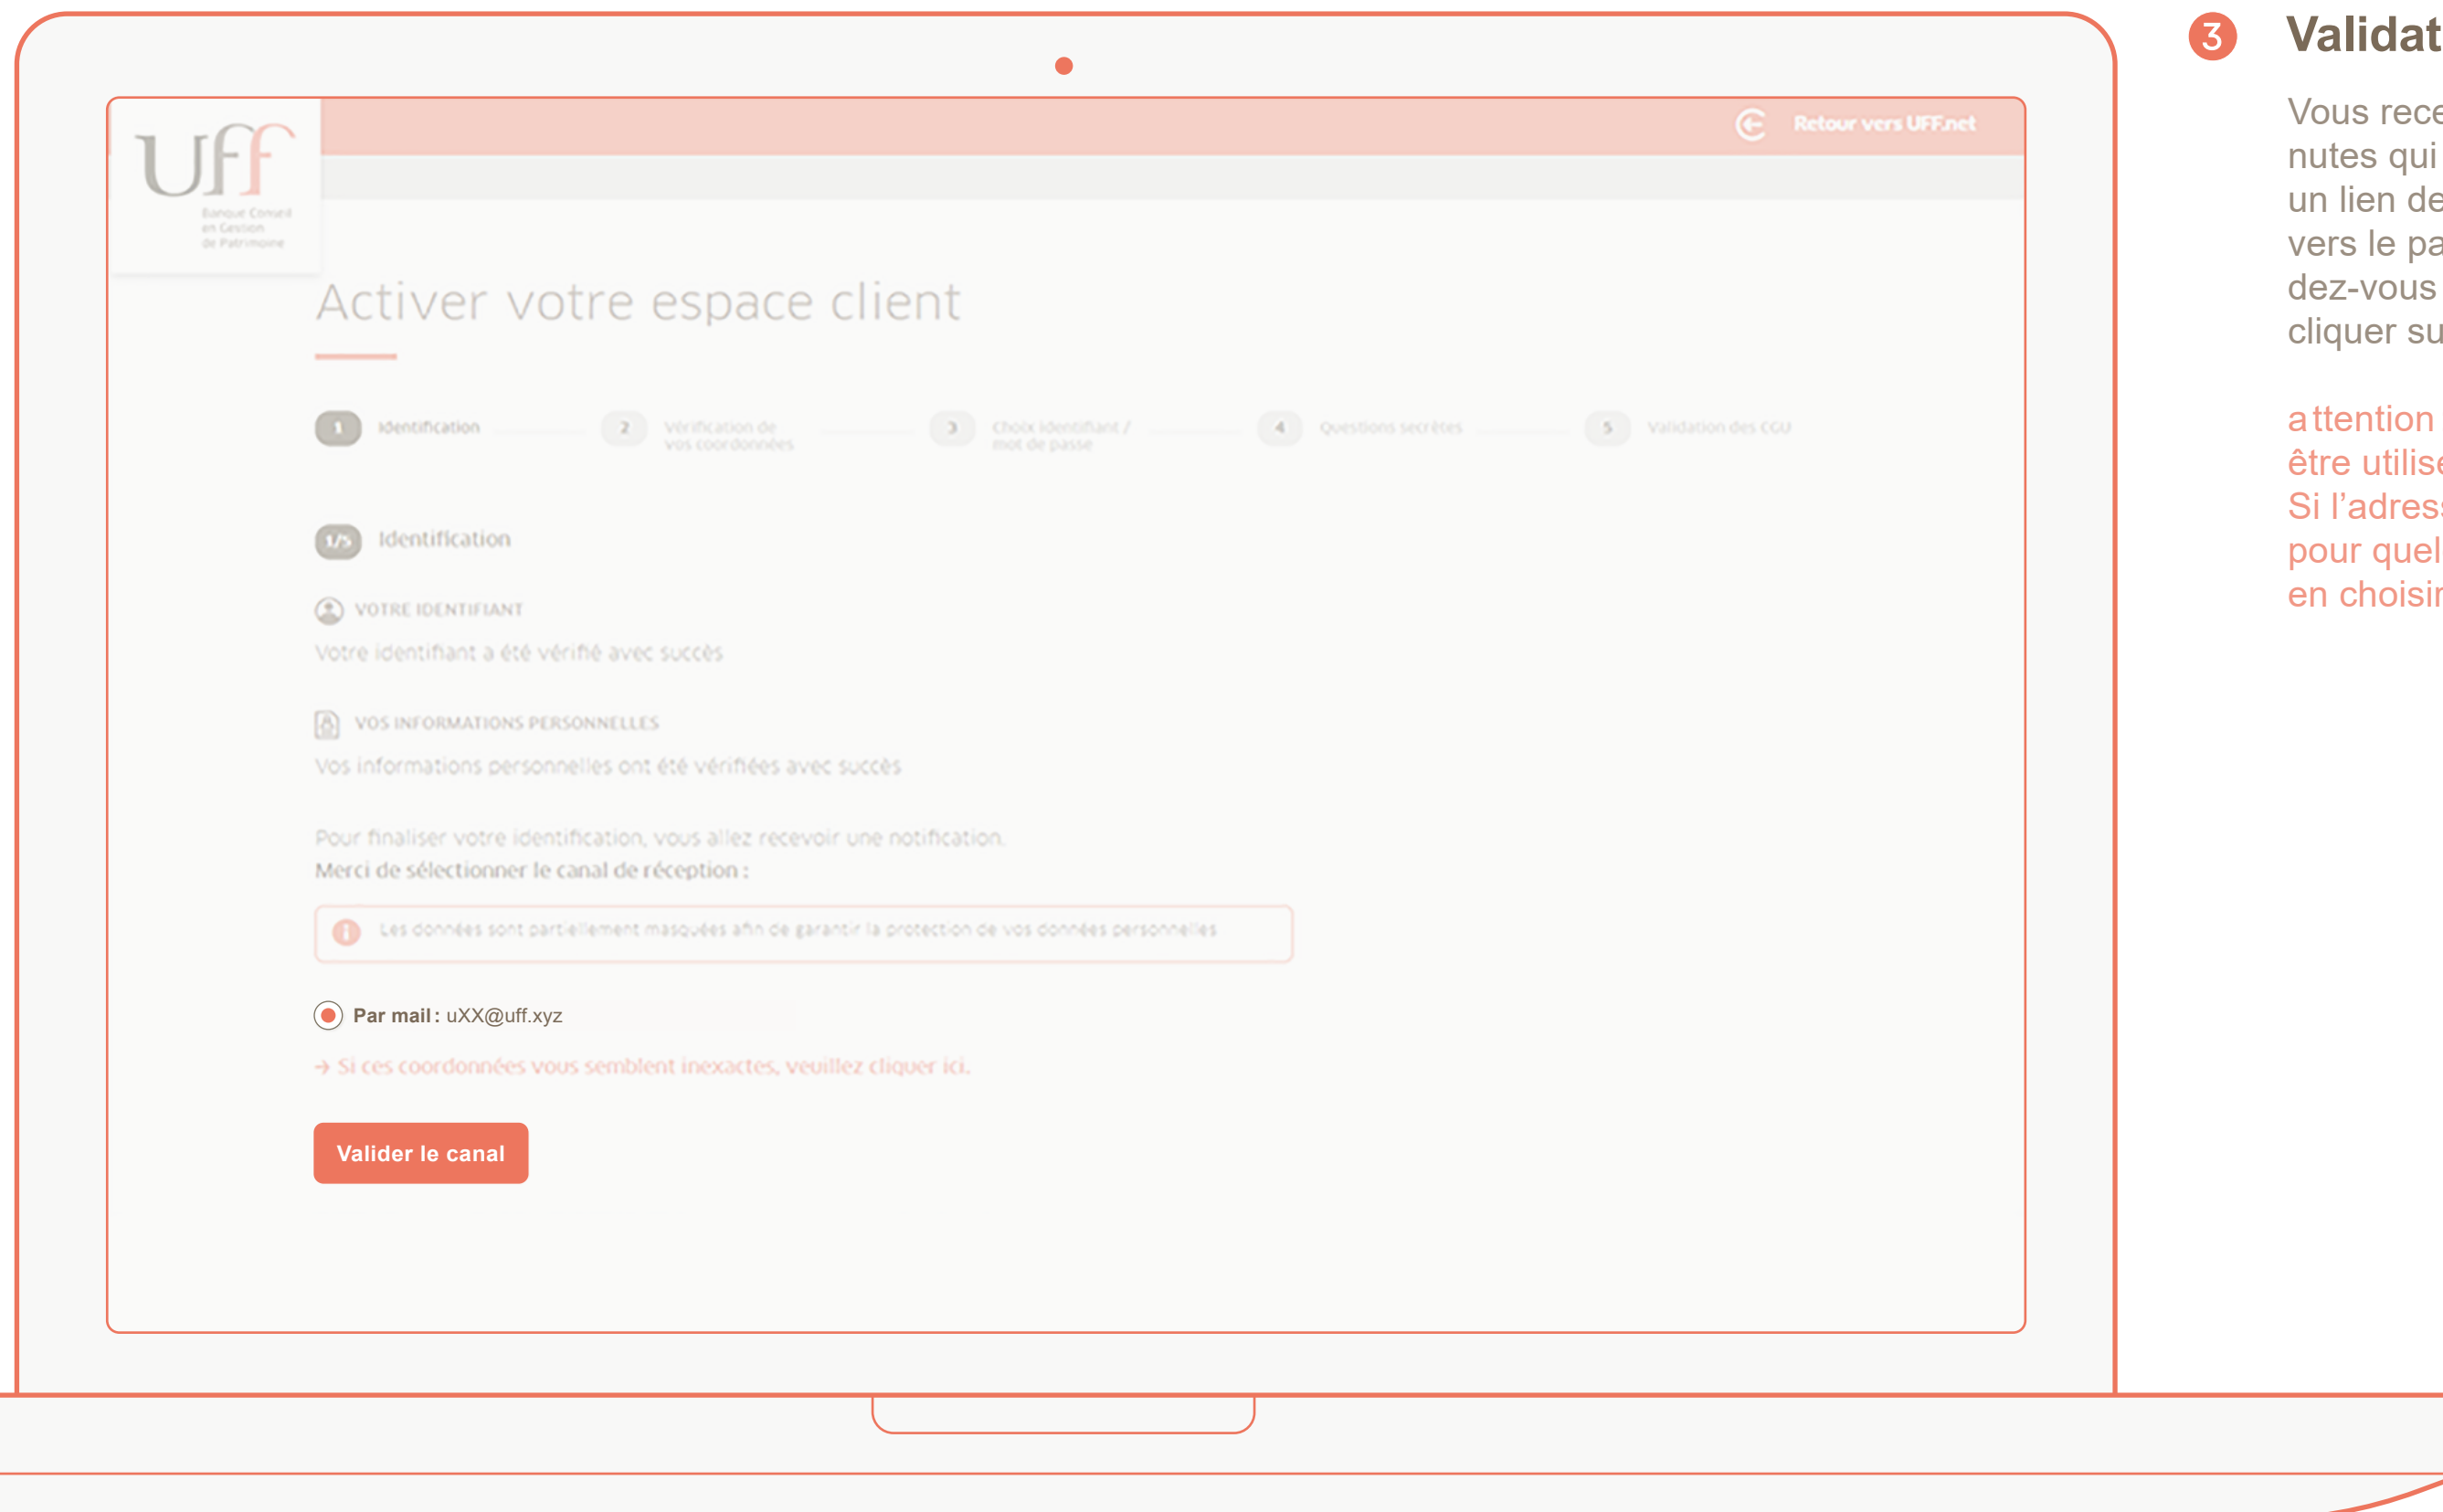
UFF
Banque Conseil en Gestion de Patrimoine

Retour vers UFF.net

Activer votre espace client

1 Identification
2 Vérification de vos coordonnées
3 Choix identifiant / mot de passe
4 Questions secrètes
5 Validation des CGU

1/5 Identification

VOTRE IDENTIFIANT
Votre identifiant a été vérifié avec succès

VOS INFORMATIONS PERSONNELLES
Vos informations personnelles ont été vérifiées avec succès

Pour finaliser votre identification, vous allez recevoir une notification.
Merci de sélectionner le canal de réception :

Les données sont partiellement masquées afin de garantir la protection de vos données personnelles

Par mail : uXX@uff.xyz

→ Si ces coordonnées vous semblent inexactes, veuillez cliquer ici.

Valider le canal

3 Validat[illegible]

Vous rece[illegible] nutes qui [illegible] un lien de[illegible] vers le pa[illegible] dez-vous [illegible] cliquer su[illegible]

attention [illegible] être utilise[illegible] Si l'adress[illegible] pour quel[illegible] en choisir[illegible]